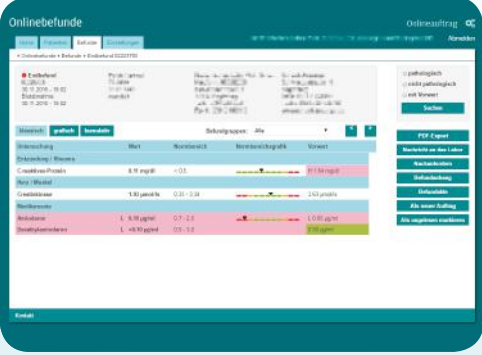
Onlinebefunde

Onlineauftrag

Abmelden

Home | Patienten | Befunde | Einstellungen

> Onlinebefunde > Befunde > Einzelbefund

■ Endbefund

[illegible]

pathologisch

nicht pathologisch

mit Vorwert

Suchen

tabellarisch | grafisch | kumulativ

Befundgruppen: Alle

| Untersuchung | Wert | Normbereich | Normbereichsgrafik | Vorwert |
|---|---|---|---|---|
| Entzündung / Rheuma | | | | |
| Creaktives Protein | 6.18 mg/dl | < 0.5 | | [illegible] |
| Herz / Muskel | | | | |
| Kreatinkinase | 1.92 µmol/l/s | 0.35 - 3.34 | | 2.63 µmol/l/s |
| Medikamente | | | | |
| Amiodaron | L 0.18 µg/ml | 0.7 - 2.5 | | 1.0 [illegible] µg/ml |
| Desethylamiodaron | L <0.10 µg/ml | 0.5 - 3.0 | | 0.55 µg/ml |

PDF-Export

Nachricht an das Labor

Nachanfordern

Befundauftrag

Befundliste

Als neuer Auftrag

Als ungelesen markieren

Kontakt